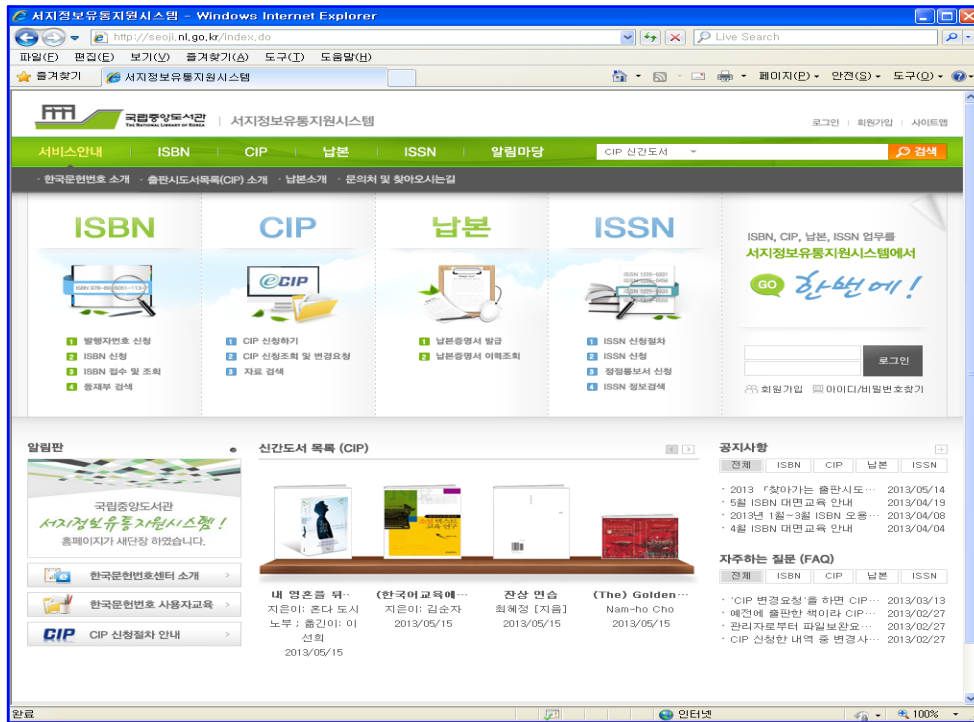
서지정보유통지원시스템 - Windows Internet Explorer

http://seoji.nl.go.kr/index.do

Live Search

파일(F) 편집(E) 보기(V) 즐겨찾기(A) 도구(T) 도움말(H)

즐겨찾기 서지정보유통지원시스템

페이지(P) 안전(S) 도구(O)

국립중앙도서관 THE NATIONAL LIBRARY OF KOREA | 서지정보유통지원시스템

로그인 | 회원가입 | 사이트맵

서비스안내 ISBN CIP 납본 ISSN 알림마당 CIP 신간도서 검색

한국문헌번호 소개 · 출판시도서목록(CIP) 소개 · 납본소개 · 문의처 및 찾아오시는길

ISBN
ISBN 978-89-6051-113-7
1 발행자번호 신청
2 ISBN 신청
3 ISBN 접수 및 조회
4 총재부 검색

CIP
eCIP
1 CIP 신청하기
2 CIP 신청조회 및 변경요청
3 자료 검색

납본
1 납본증명서 발급
2 납본증명서 이력조회

ISSN
ISSN 1225-0331
1 ISSN 신청절차
2 ISSN 신청
3 정정통보서 신청
4 ISSN 정보검색

ISBN, CIP, 납본, ISSN 업무를 서지정보유통지원시스템에서
GO 한번에!

로그인
회원가입 아이디/비밀번호찾기

알림판
국립중앙도서관
서지정보유통지원시스템!
홈페이지가 새단장 하였습니다.

한국문헌번호센터 소개
한국문헌번호 사용자교육
CIP CIP 신청절차 안내

신간도서 목록 (CIP)

내 영혼을 뒤··· 지은이: 혼다 도시노부 ; 옮긴이: 이선희 2013/05/15
(한국어교육에··· 지은이: 김순자 2013/05/15
잔상 연습 최혜정 [지음] 2013/05/15
(The) Golden··· Nam-ho Cho 2013/05/15

공지사항
전체 ISBN CIP 납본 ISSN
· 2013 「찾아가는 출판시도··· 2013/05/14
· 5월 ISBN 대면교육 안내 2013/04/19
· 2013년 1월~3월 ISBN 오용··· 2013/04/08
· 4월 ISBN 대면교육 안내 2013/04/04

자주하는 질문 (FAQ)
전체 ISBN CIP 납본 ISSN
· 'CIP 변경요청'을 하면 CIP··· 2013/03/13
· 예전에 출판한 책이라 CIP··· 2013/02/27
· 관리자로부터 파일보완요··· 2013/02/27
· CIP 신청한 내역 중 변경사··· 2013/02/27

완료 인터넷 100%